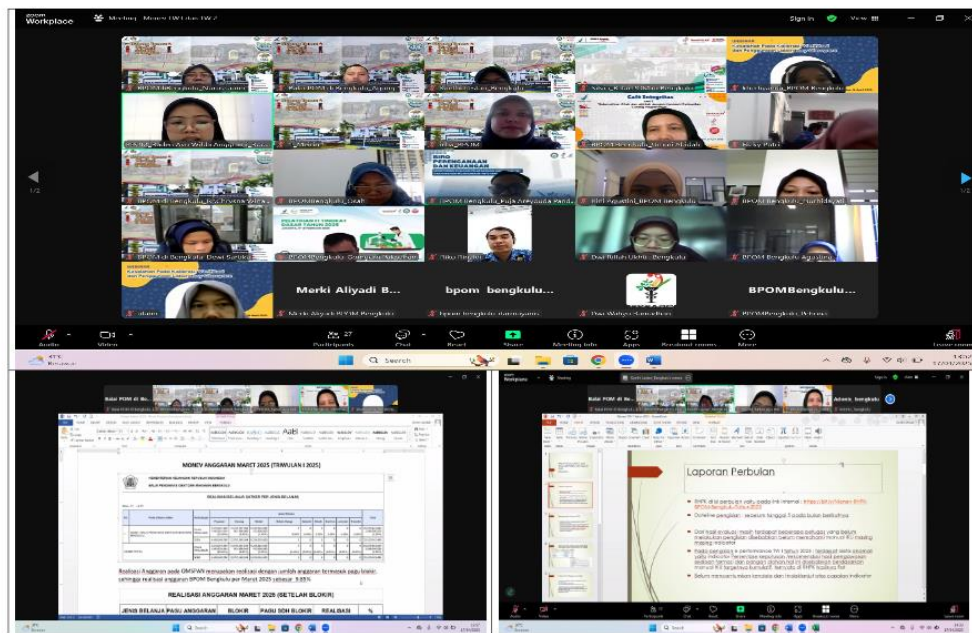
zoom Workplace

Sign in

Merki Aliyadi B...

bpom bengkulu...

BPOMBengkulu...

Audio

Video

Participants

Chat

React

Share

Meeting Info

Apps

Breakout rooms

More

Leave room

Search

MONEV ANGGARAN MARET 2025 (TRIWULAN I 2025)

Realisasi Anggaran pada OMSPAN merupakan realisasi dengan jumlah anggaran termasuk pagu blokir, sehingga realisasi anggaran BPOM Bengkulu per Maret 2025 sebesar 8,65%

REALISASI ANGGARAN MARET 2025 (SETELAH BLOKIR)

JENIS BELANJA PAGU ANGGARAN BLOKIR PAGU SDH BLOKIR REALISASI %

Laporan Perbulan